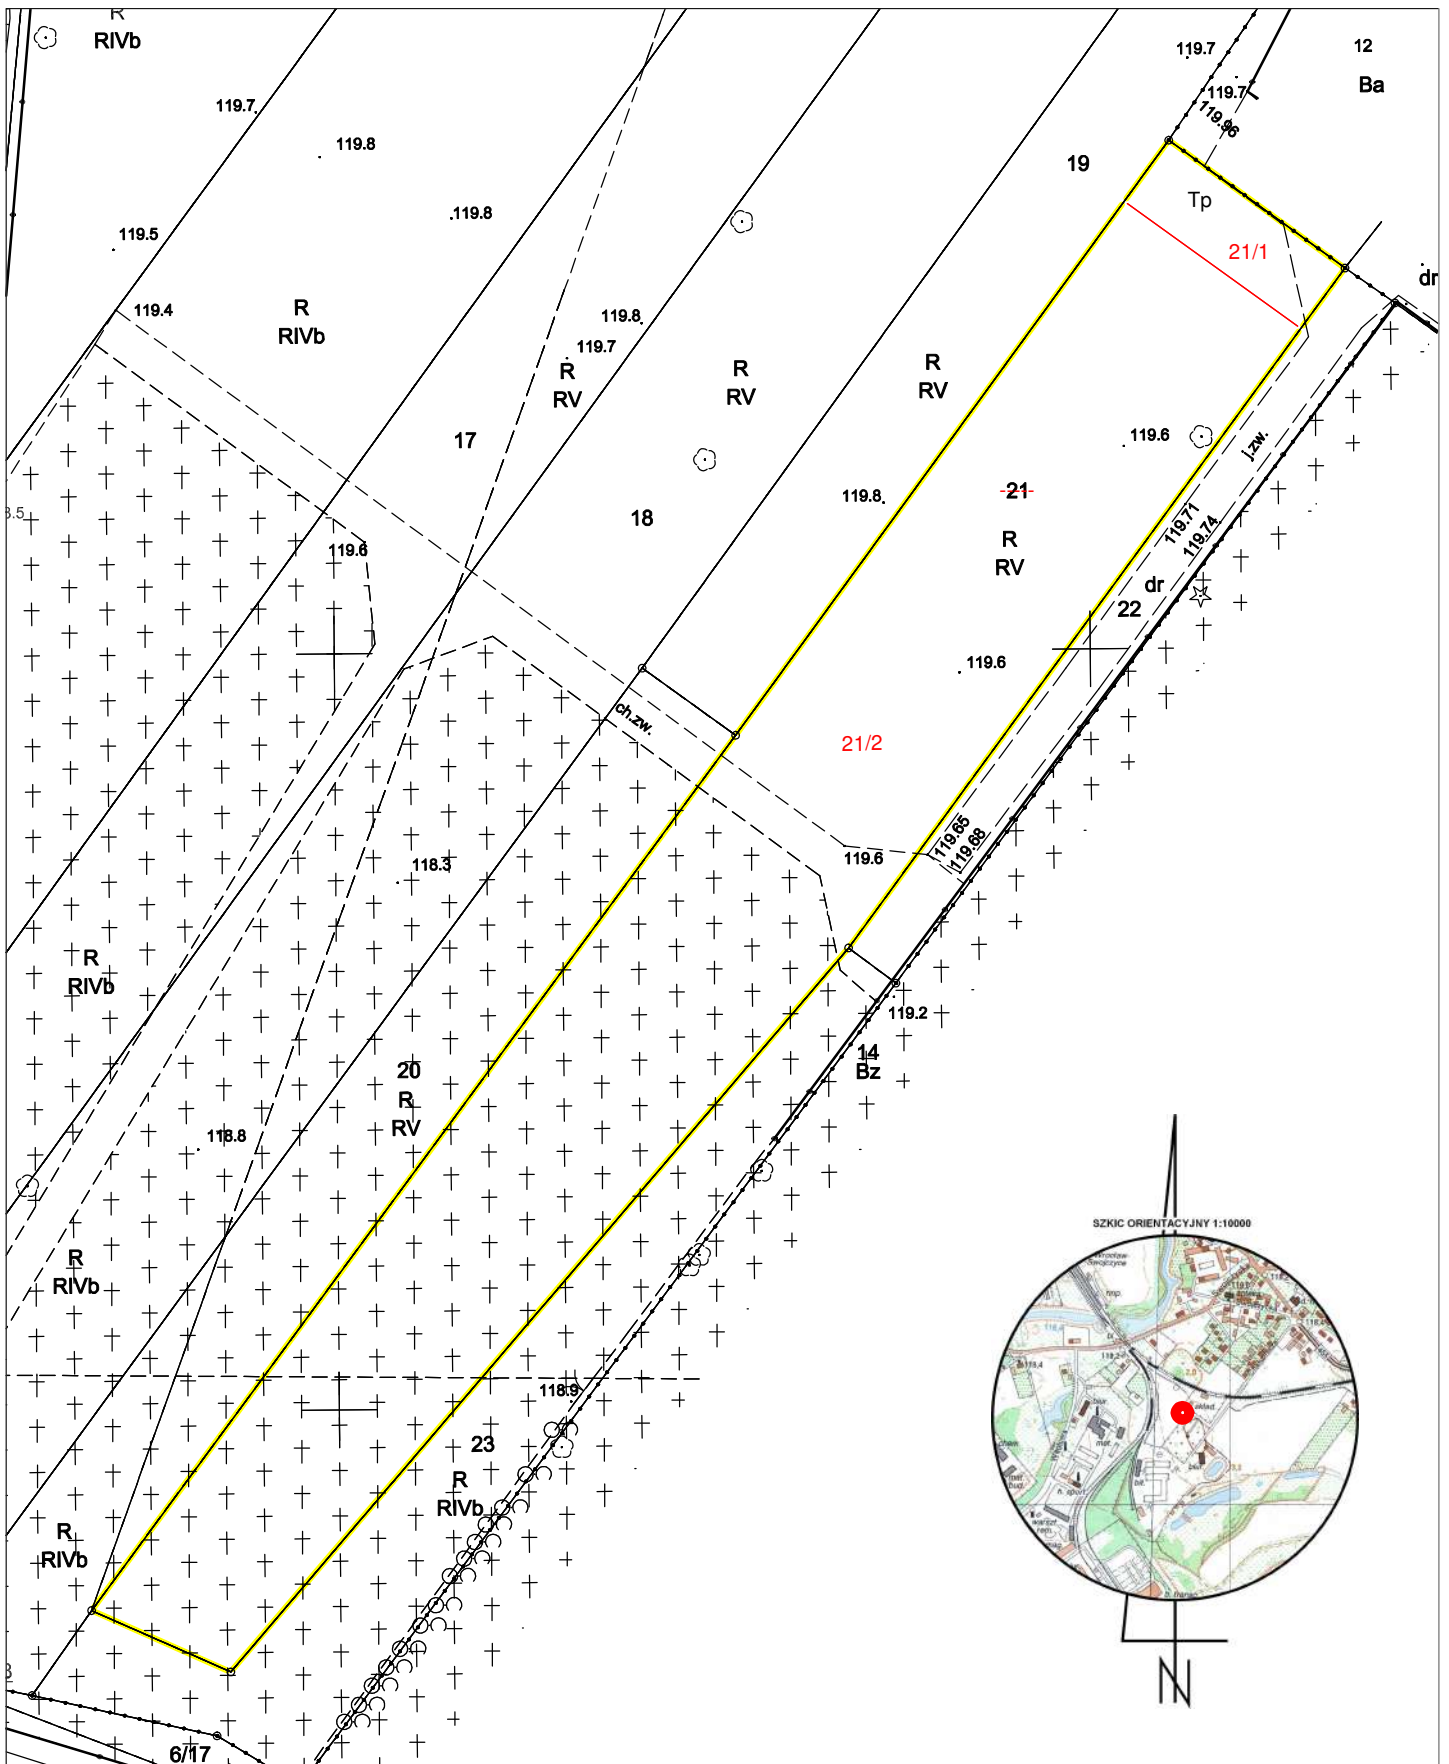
R
RIVb

119.7
119.8
119.8
119.5
119.4
R
RIVb

119.7
12
Ba
119.7
119.96
19
Tp
21/1
dr

119.8
119.7
R
RV
R
RV
R
RV
17
18
119.6
j.zw.
119.8
21
R
RV
119.71
119.74
dr
22
119.6
119.6
ch.zw.
21/2
3.5
118.3
119.6
119.65
119.68
R
RIVb
119.2
14
Bz
20
R
RV
118.8
R
RIVb
118.9
23
R
RIVb
R
RIVb
6/17

SZKIC ORIENTACYJNY 1:10000
N